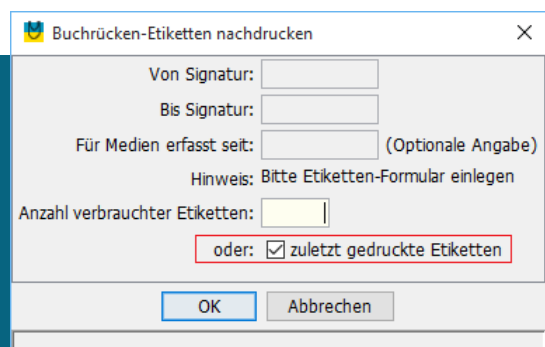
Buchrücken-Etiketten nachdrucken

Von Signatur:

Bis Signatur:

Für Medien erfasst seit: (Optionale Angabe)

Hinweis: Bitte Etiketten-Formular einlegen

Anzahl verbrauchter Etiketten:

oder: ☑ zuletzt gedruckte Etiketten

OK Abbrechen